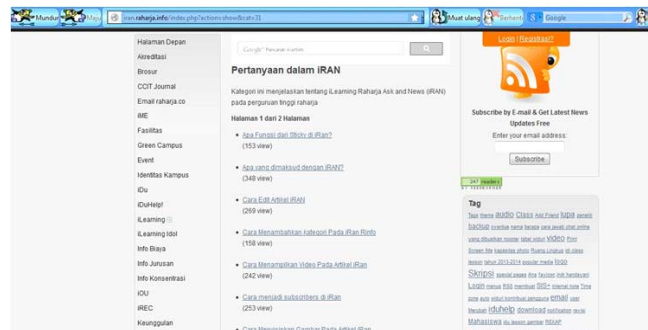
Mundur Maju iran.raharja.info/index.php?action=show&cat=33 Muat ulang Berhenti Google

Halaman Depan
Akreditasi
Brosur
CCIT Journal
Email raharja.co
iME
Fasilitas
Green Campus
Event
Identitas Kampus
iDu
iDuHelp!
iLearning
iLearning Idol
Info Biaya
Info Jurusan
Info Konsentrasi
iOU
iREC
Keunggulan

Google™ Penelusuran Kustom

Pertanyaan dalam iRAN

Kategori ini menjelaskan tentang iLearning Raharja Ask and News (iRAN) pada perguruan tinggi raharja

Halaman 1 dari 2 Halaman

Apa Fungsi dari Sticky di iRan?
(153 view)

Apa yang dimaksud dengan iRAN?
(348 view)

Cara Edit Artikel iRAN
(269 view)

Cara Menambahkan kategori Pada iRan Rinfo
(158 view)

Cara Menampilkan Video Pada Artikel iRan
(242 view)

Cara menjadi subscribers di iRan
(253 view)

Login | Registrasi?

Subscribe by E-mail & Get Latest News Updates Free
Enter your email address:
Subscribe

247 readers

Tag
Tags theme audio Class Add Friend tugas aplikasi backup ... video Print ... Skripsi ... Login ... email ... iduhelp download ... Mahasiswa ...